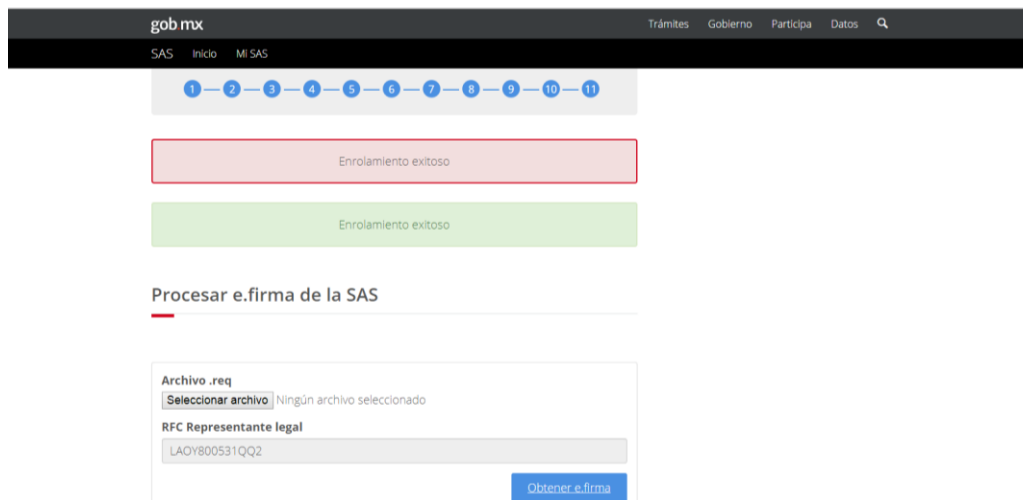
gob.mx
Trámites Gobierno Participa Datos

SAS Inicio Mi SAS

1 2 3 4 5 6 7 8 9 10 11

Enrolamiento exitoso

Enrolamiento exitoso

Procesar e.firma de la SAS

Archivo .req
Seleccionar archivo Ningún archivo seleccionado

RFC Representante legal
LAOY800531QQ2

Obtener e.firma